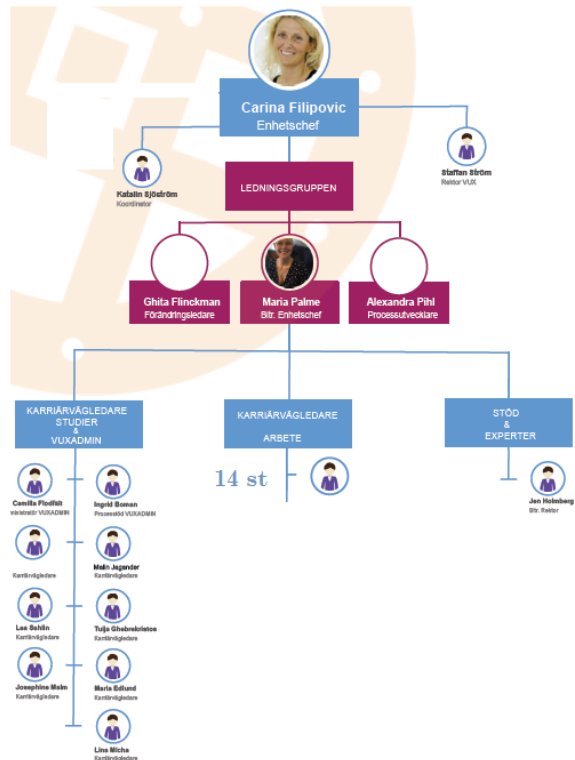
Carina Filipovic
Enhetschef

Katalin Sjöström
Koordinator

Staffan Ström
Rektor VUX

LEDNINGSGRUPPEN

Ghita Flinckman
Förändringsledare

Maria Palme
Bitr. Enhetschef

Alexandra Pihl
Processutvecklare

KARRIÄRVÄGLEDARE STUDIER & VUXADMIN

KARRIÄRVÄGLEDARE ARBETE

STÖD & EXPERTER

14 st

Jan Holmberg
Bitr. Rektor

Camilla Flodfelt
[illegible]inistratör VUXADMIN

Ingrid Boman
Processtöd VUXADMIN

Karriärvägledare

Malin Jagander
Karriärvägledare

Lea Sahlin
Karriärvägledare

Tuija Ghebrekristos
Karriärvägledare

Josephine Malm
Karriärvägledare

Maria Edlund
Karriärvägledare

Lina Micha
Karriärvägledare